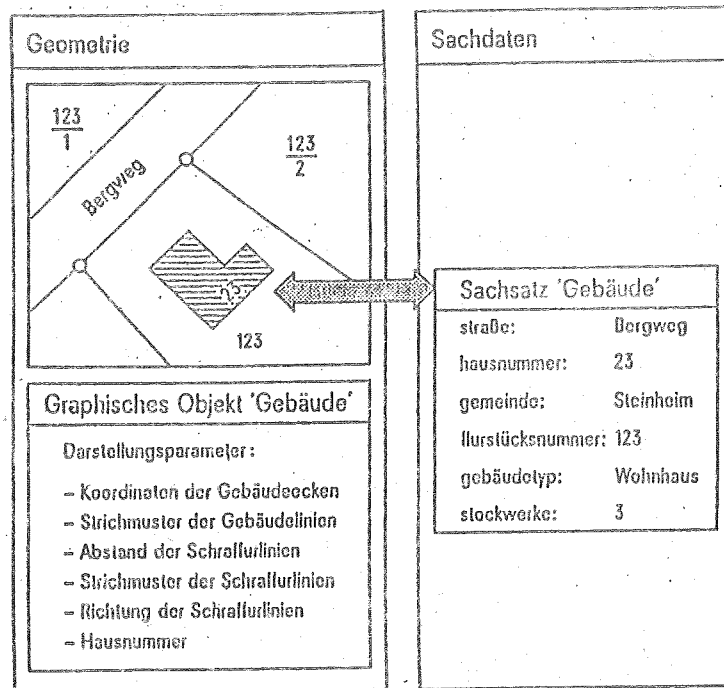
Geometrie

$\frac{123}{1}$

Bergweg

$\frac{123}{2}$

23

123

Graphisches Objekt 'Gebäude'

Darstellungsparameter:

– Koordinaten der Gebäudeecken
– Strichmuster der Gebäudelinien
– Abstand der Schraffurlinien
– Strichmuster der Schraffurlinien
– Richtung der Schraffurlinien
– Hausnummer

Sachdaten

Sachsatz 'Gebäude'

| | |
|---|---|
| straße: | Bergweg |
| hausnummer: | 23 |
| gemeinde: | Steinheim |
| flurstücksnummer: | 123 |
| gebäudetyp: | Wohnhaus |
| stockwerke: | 3 |